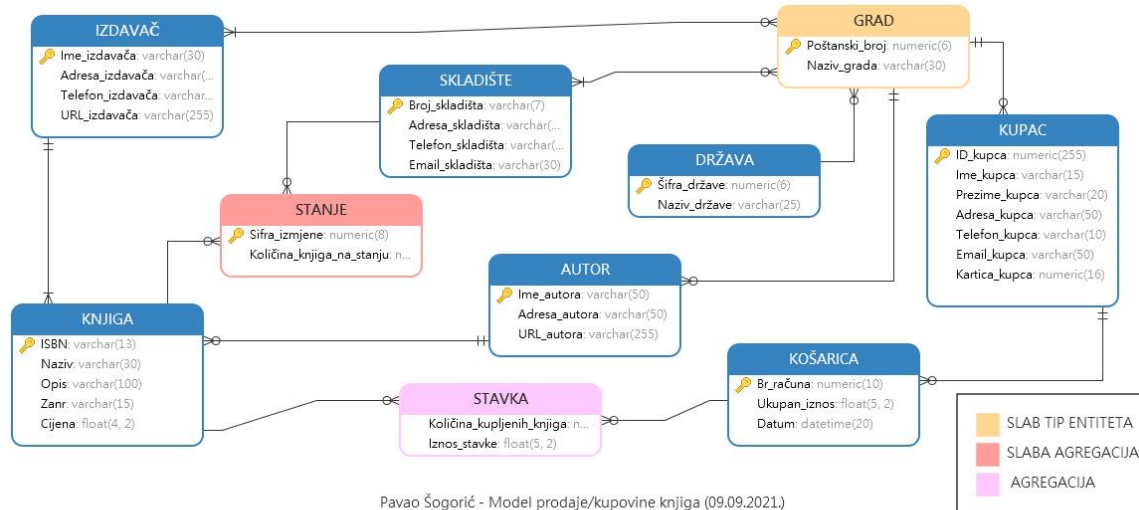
IZDAVAČ
Ime_izdavača: varchar(30)
Adresa_izdavača: varchar(...
Telefon_izdavača: varchar...
URL_izdavača: varchar(255)

GRAD
Poštanski_broj: numeric(6)
Naziv_grada: varchar(30)

SKLADIŠTE
Broj_skladišta: varchar(7)
Adresa_skladišta: varchar(...
Telefon_skladišta: varchar(...
Email_skladišta: varchar(30)

DRŽAVA
Šifra_države: numeric(6)
Naziv_države: varchar(25)

KUPAC
ID_kupca: numeric(255)
Ime_kupca: varchar(15)
Prezime_kupca: varchar(20)
Adresa_kupca: varchar(50)
Telefon_kupca: varchar(10)
Email_kupca: varchar(50)
Kartica_kupca: numeric(16)

STANJE
Sifra_izmjene: numeric(8)
Količina_knjiga_na_stanju: n...

AUTOR
Ime_autora: varchar(50)
Adresa_autora: varchar(50)
URL_autora: varchar(255)

KNJIGA
ISBN: varchar(13)
Naziv: varchar(30)
Opis: varchar(100)
Zanr: varchar(15)
Cijena: float(4, 2)

KOŠARICA
Br_računa: numeric(10)
Ukupan_iznos: float(5, 2)
Datum: datetime(20)

STAVKA
Količina_kupljenih_knjiga: n...
Iznos_stavke: float(5, 2)

SLAB TIP ENTITETA
SLABA AGREGACIJA
AGREGACIJA

Pavao Šogorić - Model prodaje/kupovine knjiga (09.09.2021.)